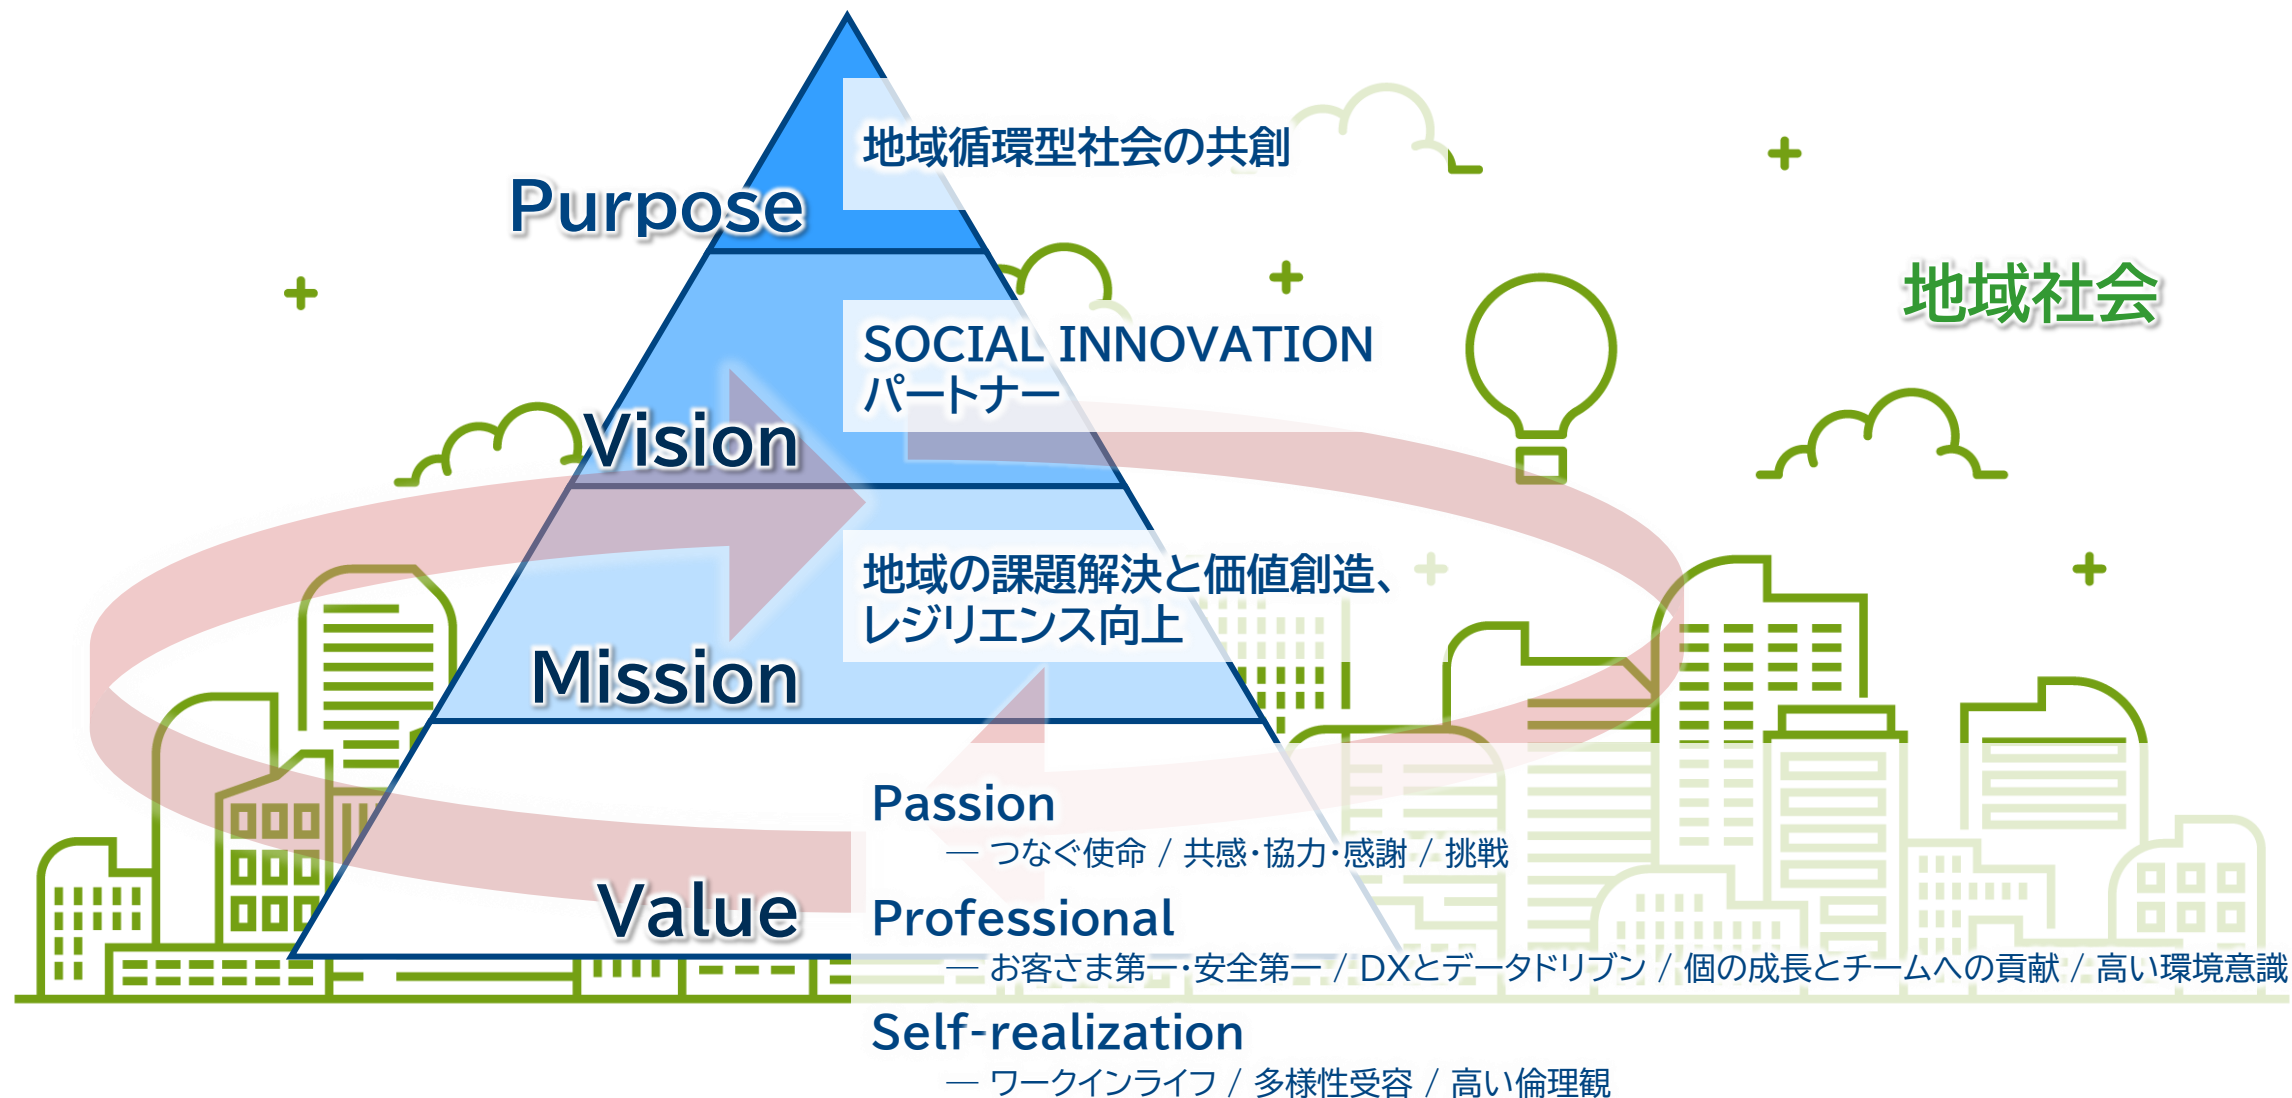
地域循環型社会の共創

Purpose

地域社会

SOCIAL INNOVATION パートナー

Vision

地域の課題解決と価値創造、レジリエンス向上

Mission

Passion
— つなぐ使命 / 共感･協力･感謝 / 挑戦

Value

Professional
— お客さま第一･安全第一 / DXとデータドリブン / 個の成長とチームへの貢献 / 高い環境意識

Self-realization
— ワークインライフ / 多様性受容 / 高い倫理観